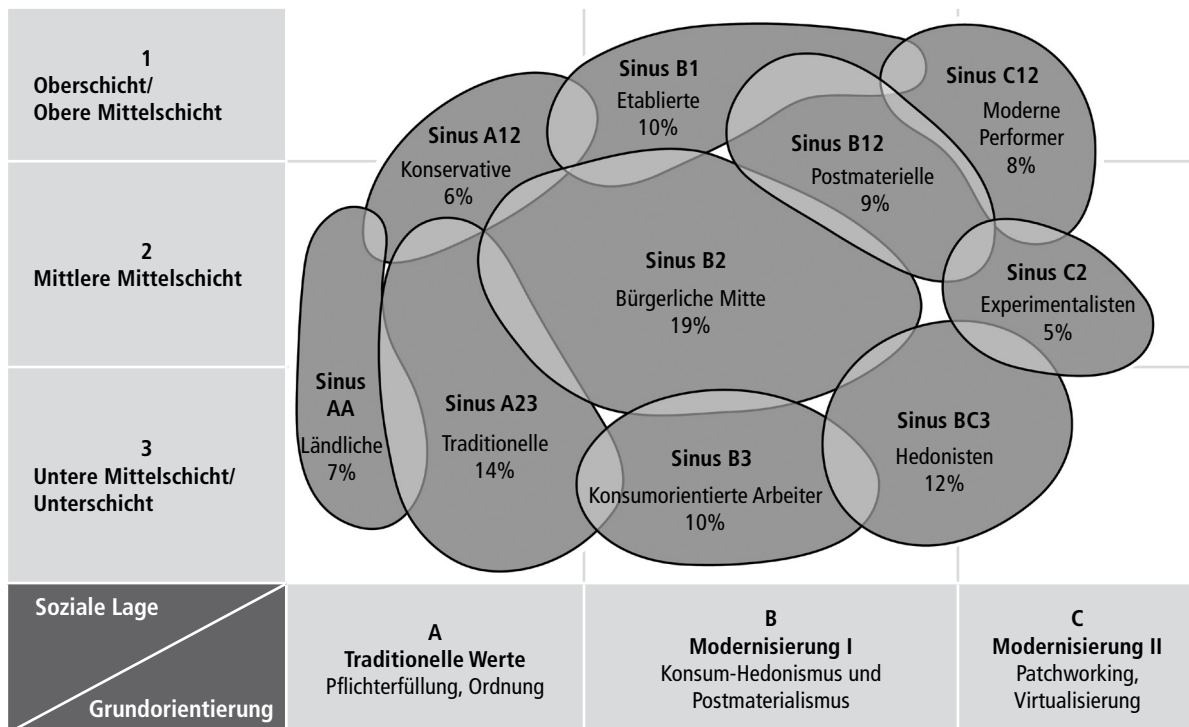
1
Oberschicht/
Obere Mittelschicht

2
Mittlere Mittelschicht

3
Untere Mittelschicht/
Unterschicht

Sinus B1
Etablierte
10%

Sinus C12
Moderne
Performer
8%

Sinus A12
Konservative
6%

Sinus B12
Postmaterielle
9%

Sinus B2
Bürgerliche Mitte
19%

Sinus C2
Experimentalisten
5%

Sinus
AA
Ländliche
7%

Sinus A23
Traditionelle
14%

Sinus B3
Konsumorientierte Arbeiter
10%

Sinus BC3
Hedonisten
12%

Soziale Lage

Grundorientierung

A
Traditionelle Werte
Pflichterfüllung, Ordnung

B
Modernisierung I
Konsum-Hedonismus und
Postmaterialismus

C
Modernisierung II
Patchworking,
Virtualisierung